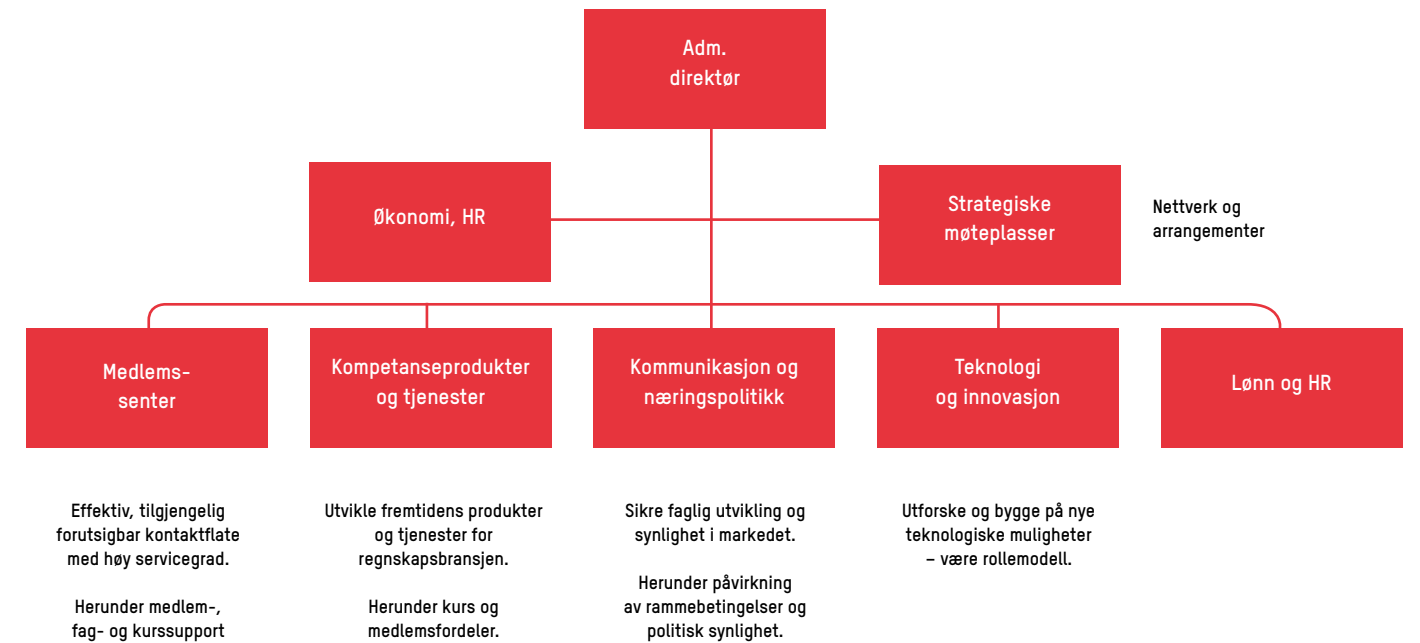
Adm. direktør

Økonomi, HR

Strategiske møteplasser

Nettverk og arrangementer

Medlems-senter

Kompetanseprodukter og tjenester

Kommunikasjon og næringspolitikk

Teknologi og innovasjon

Lønn og HR

Effektiv, tilgjengelig forutsigbar kontaktflate med høy servicegrad.

Herunder medlem-, fag- og kurssupport

Utvikle fremtidens produkter og tjenester for regnskapsbransjen.

Herunder kurs og medlemsfordeler.

Sikre faglig utvikling og synlighet i markedet.

Herunder påvirkning av rammebetingelser og politisk synlighet.

Utforske og bygge på nye teknologiske muligheter – være rollemodell.